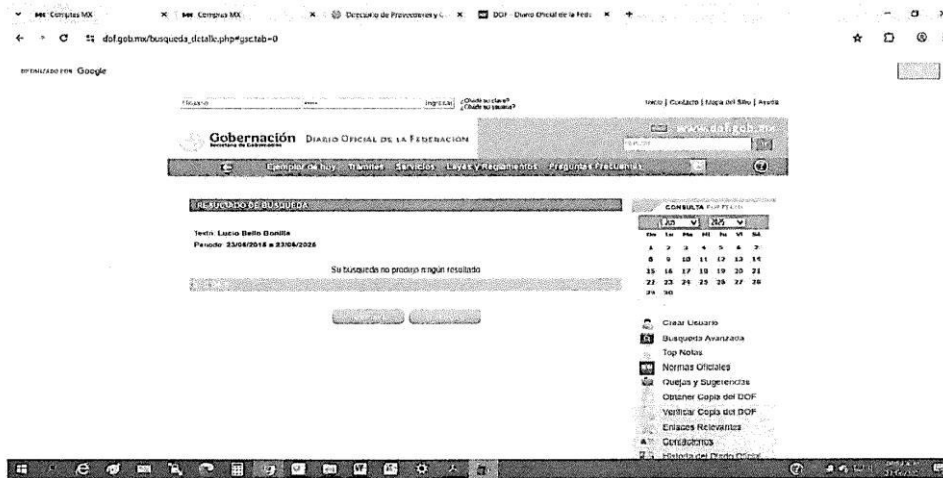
Compras MX × Compras MX × Directorio de Proveedores y C × DOF - Diario Oficial de la Fede × +

dof.gob.mx/busqueda_detalle.php#gsc.tab=0

OPTIMIZADO POR Google

Usuario Ingresar ¿Olvidó su clave? ¿Olvidó su usuario?

Inicio | Contacto | Mapa del Sitio | Ayuda

Gobernación Secretaría de Gobernación DIARIO OFICIAL DE LA FEDERACIÓN www.dof.gob.mx

Ejemplar de hoy Trámites Servicios Leyes y Reglamentos Preguntas Frecuentes

RESULTADO DE BUSQUEDA

Texto: Lucio Bello Bonilla
Periodo: 23/06/2018 a 23/06/2025

Su busqueda no produjo ningún resultado

CONSULTA POR FECHA

| Do | Lu | Ma | Mi | Ju | Vi | Sá |
|---|---|---|---|---|---|---|
| 1 | 2 | 3 | 4 | 5 | 6 | 7 |
| 8 | 9 | 10 | 11 | 12 | 13 | 14 |
| 15 | 16 | 17 | 18 | 19 | 20 | 21 |
| 22 | 23 | 24 | 25 | 26 | 27 | 28 |
| 29 | 30 | | | | | |

Crear Usuario
Busqueda Avanzada
Top Notas
Normas Oficiales
Quejas y Sugerencias
Obtener Copia del DOF
Verificar Copia del DOF
Enlaces Relevantes
Contáctenos
Historia del Diario Oficial